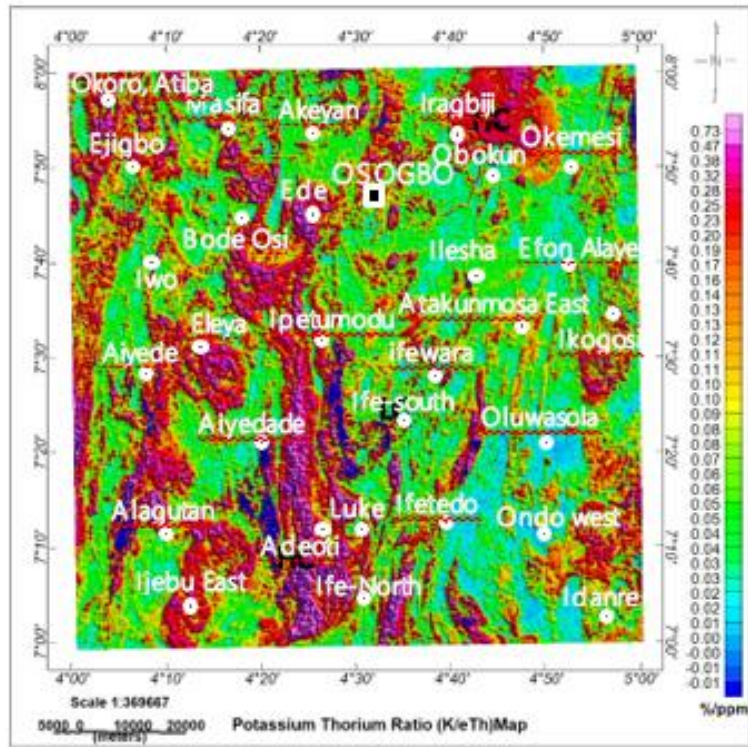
4°00' 4°10' 4°20' 4°30' 4°40' 4°50' 5°00'

8°00' 7°50' 7°40' 7°30' 7°20' 7°10' 7°00'

Okoro, Atiba
Masifa
Akeyan
Iragbiji
Ejigbo
Obokun
Okemesi
OSOGBO
Ede
Bode Osi
Ilesha
Efon Alaye
Iwo
Atakunmosa East
Eleya
Ipetumodu
Ikogosi
Aiyede
Ifewara
Ife-south
Aiyedade
Oluwasola
Alagutan
Luke
Ifetedo
Ondo west
Adeoti
Ijebu East
Ife-North
Idanre

0.73
0.47
0.38
0.32
0.28
0.25
0.23
0.22
0.20
0.18
0.17
0.16
0.15
0.14
0.13
0.13
0.12
0.11
0.11
0.10
0.10
0.09
0.09
0.08
0.08
0.07
0.06
0.06
0.05
0.05
0.04
0.04
0.03
0.03
0.02
0.02
0.01
0.00
-0.00
-0.01
-0.01
%/ppm

Scale 1:369667
5000 0 10000 20000
(meters)

Potassium Thorium Ratio (K/eTh)Map